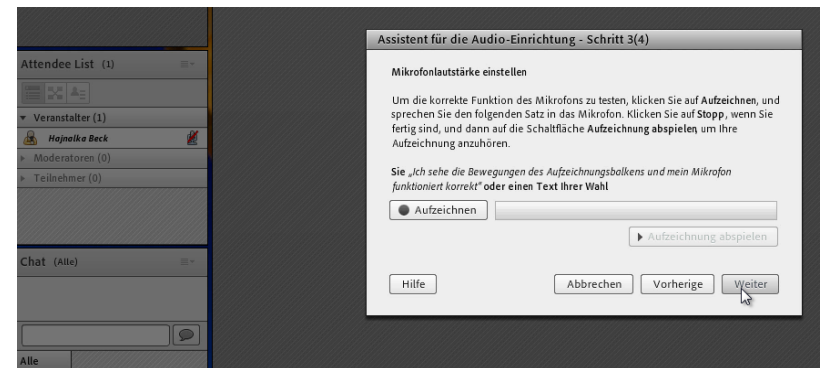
Attendee List (1)

▾ Veranstalter (1)
Hajnalka Beck
▸ Moderatoren (0)
▸ Teilnehmer (0)

Chat (Alle)

Alle

Assistent für die Audio-Einrichtung - Schritt 3(4)

Mikrofonlautstärke einstellen

Um die korrekte Funktion des Mikrofons zu testen, klicken Sie auf **Aufzeichnen**, und sprechen Sie den folgenden Satz in das Mikrofon. Klicken Sie auf **Stopp**, wenn Sie fertig sind, und dann auf die Schaltfläche **Aufzeichnung abspielen**, um Ihre Aufzeichnung anzuhören.

**Sie** *„Ich sehe die Bewegungen des Aufzeichnungsbalkens und mein Mikrofon funktioniert korrekt"* **oder einen Text Ihrer Wahl**

Aufzeichnen

Aufzeichnung abspielen

Hilfe

Abbrechen

Vorherige

Weiter